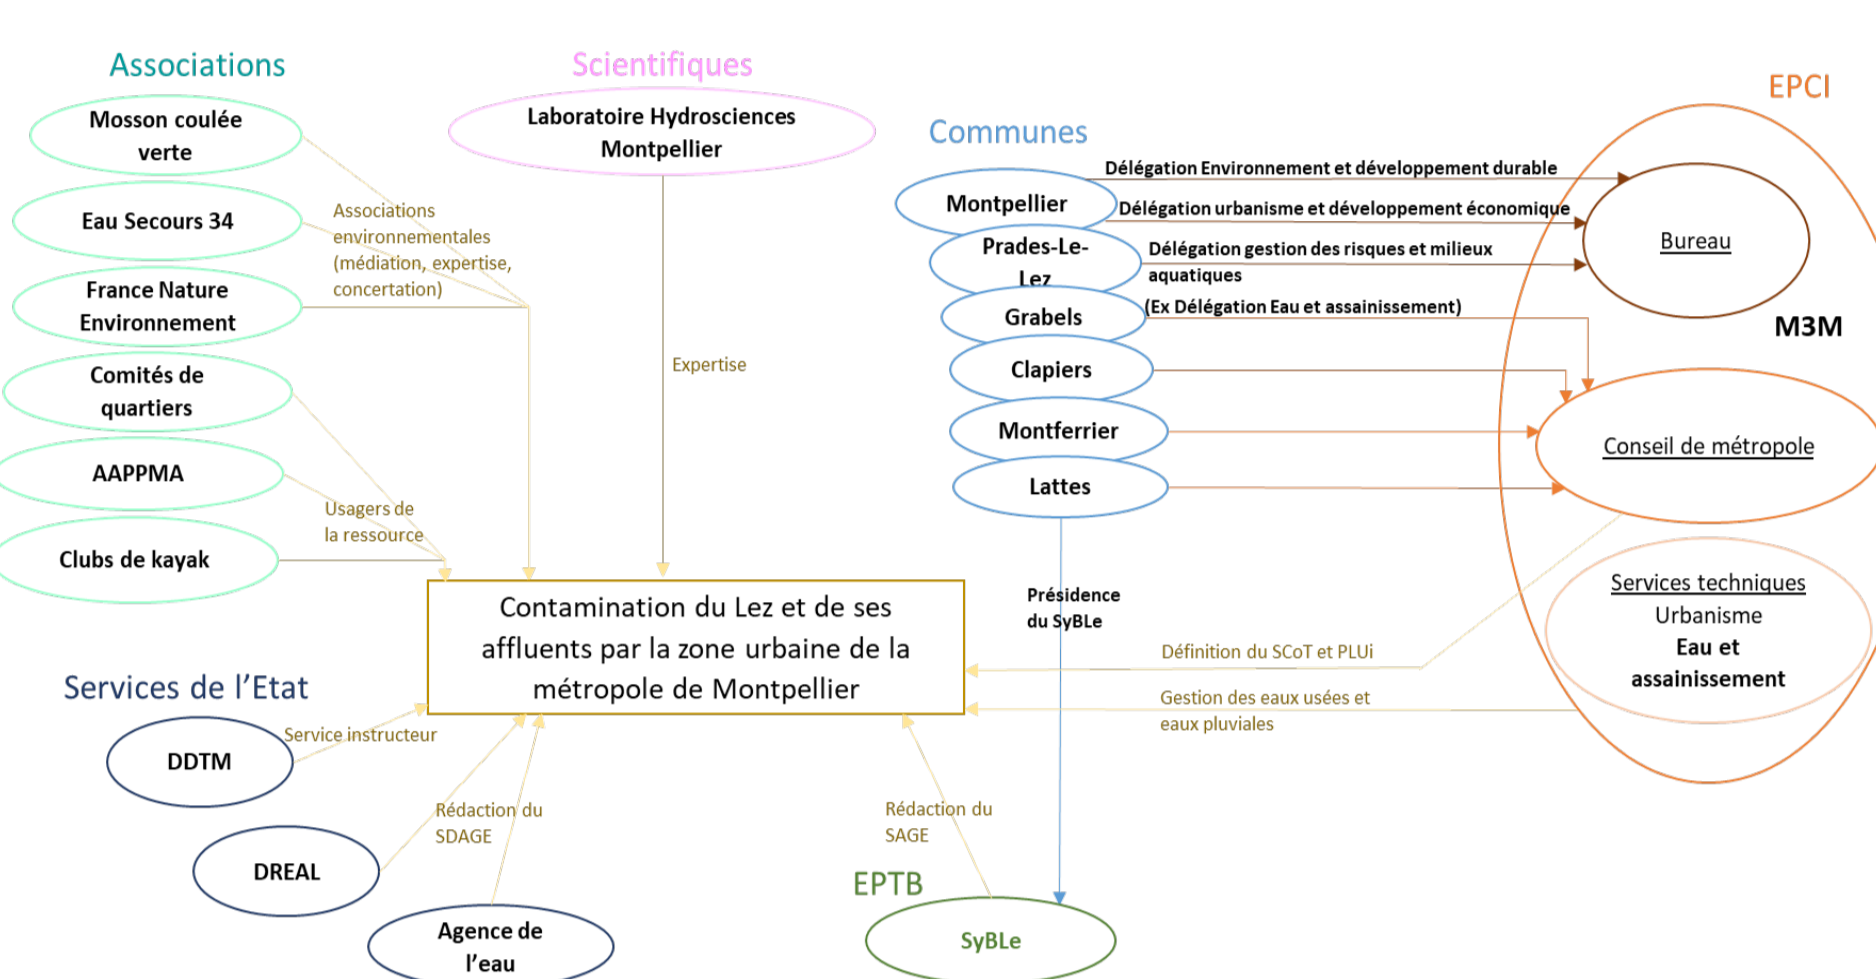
Associations

Mosson coulée verte

Eau Secours 34

France Nature Environnement

Comités de quartiers

AAPPMA

Clubs de kayak

Associations environnementales (médiation, expertise, concertation)

Usagers de la ressource

Scientifiques

Laboratoire Hydrosciences Montpellier

Expertise

Communes

Montpellier

Prades-Le-Lez

Grabels

Clapiers

Montferrier

Lattes

Délégation Environnement et développement durable

Délégation urbanisme et développement économique

Délégation gestion des risques et milieux aquatiques

(Ex Délégation Eau et assainissement)

EPCI

Bureau

M3M

Conseil de métropole

Services techniques
Urbanisme
Eau et assainissement

Contamination du Lez et de ses affluents par la zone urbaine de la métropole de Montpellier

Présidence du SyBLe

Définition du SCoT et PLUi

Gestion des eaux usées et eaux pluviales

Services de l'Etat

Service instructeur

DDTM

DREAL

Rédaction du SDAGE

Agence de l'eau

Rédaction du SAGE

EPTB

SyBLe